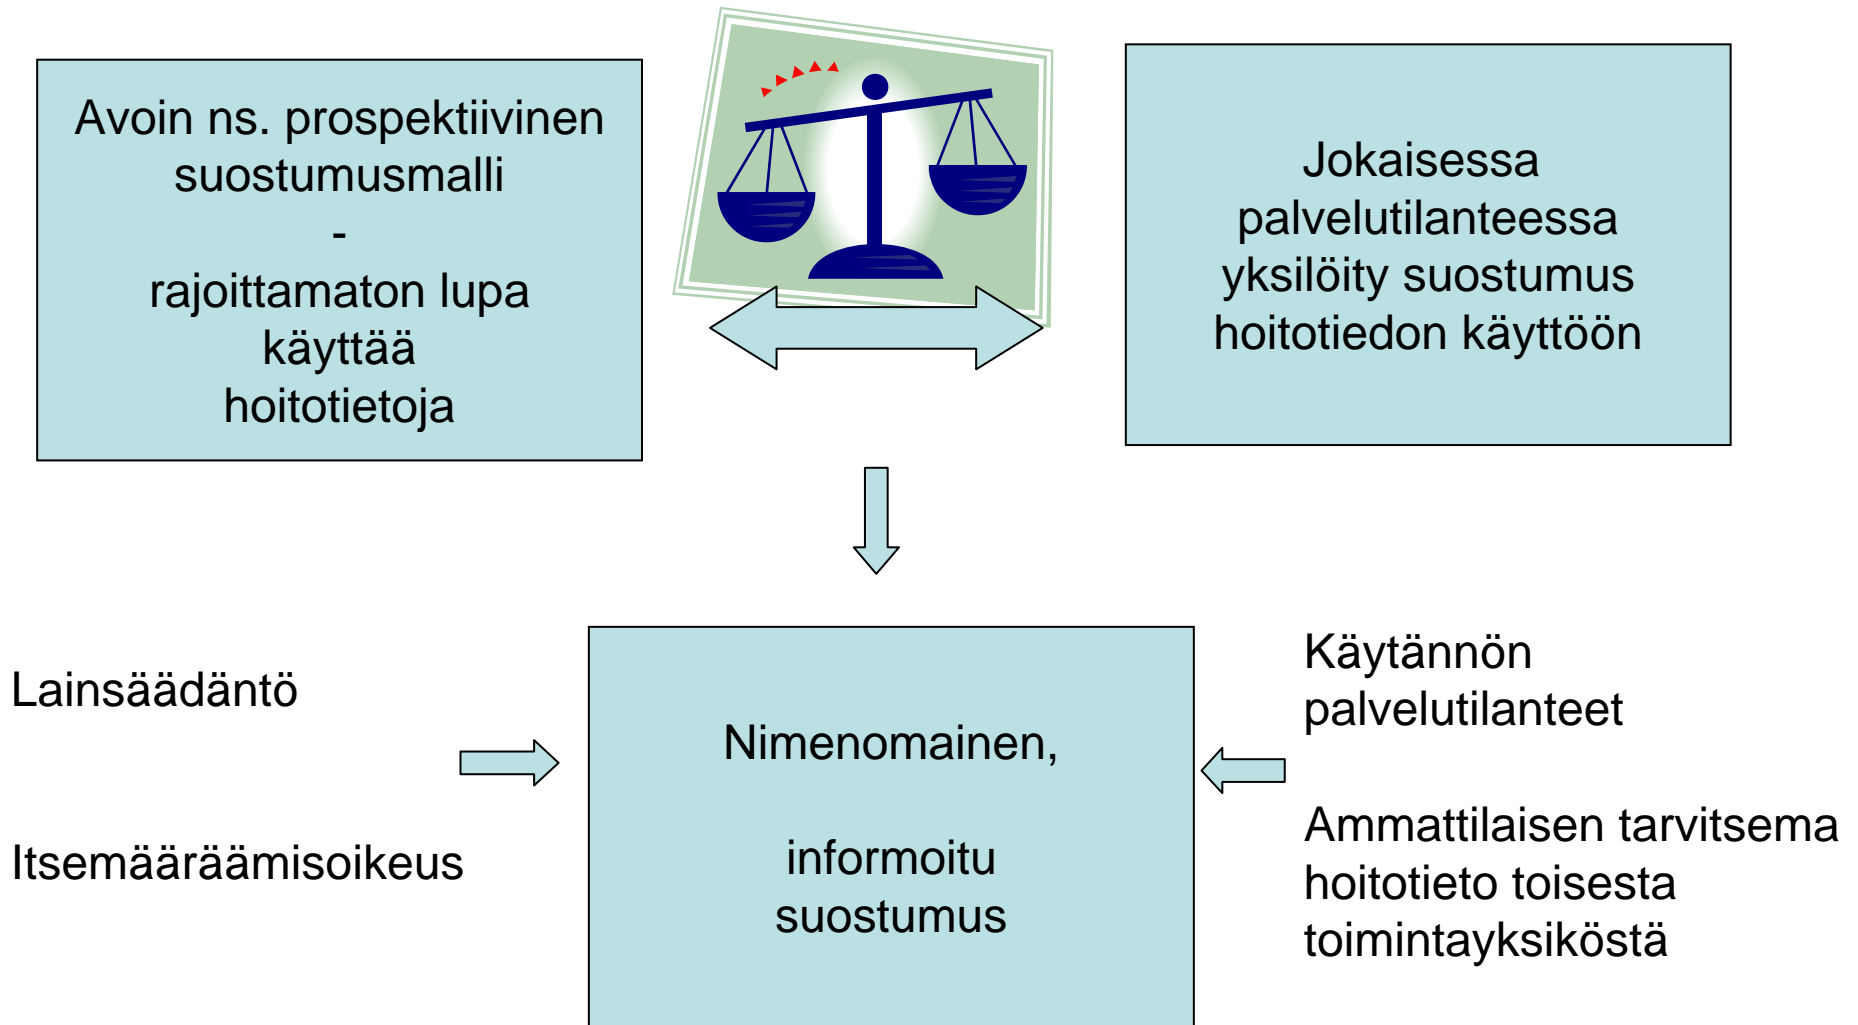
Avoin ns. prospektiivinen suostumusmalli
-
rajoittamaton lupa käyttää hoitotietoja

Jokaisessa palvelutilanteessa yksilöity suostumus hoitotiedon käyttöön

Lainsäädäntö

Itsemääräämisoikeus

Nimenomainen,

informoitu suostumus

Käytännön palvelutilanteet

Ammattilaisen tarvitsema hoitotieto toisesta toimintayksiköstä